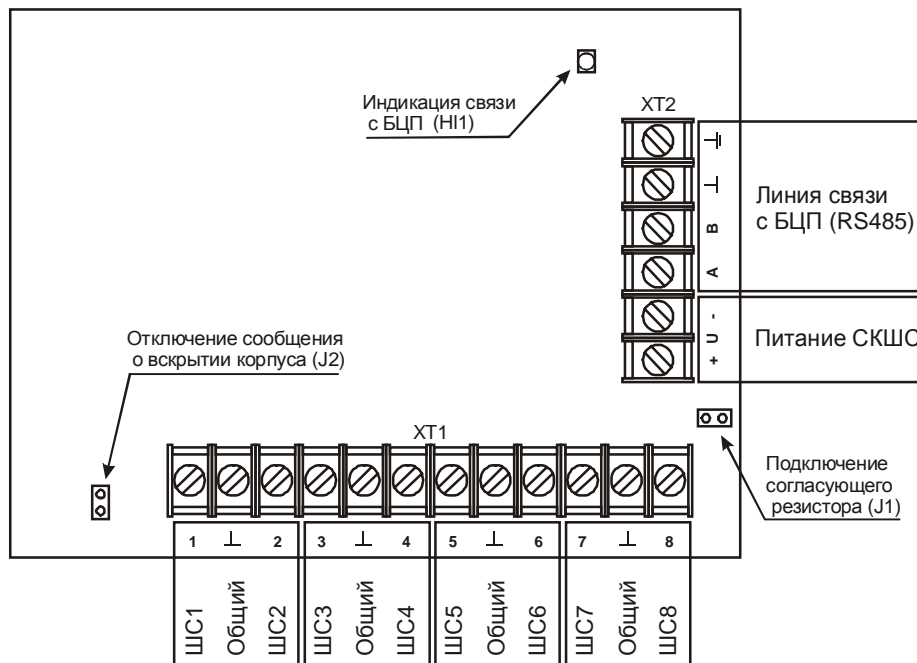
Индикация связи с БЦП (HI1)

XT2

$\perp$

$\perp$

B

A

- U +

Линия связи с БЦП (RS485)

Питание СКШС

Отключение сообщения о вскрытии корпуса (J2)

XT1

Подключение согласующего резистора (J1)

1 $\perp$ 2

3 $\perp$ 4

5 $\perp$ 6

7 $\perp$ 8

ШС1 Общий ШС2

ШС3 Общий ШС4

ШС5 Общий ШС6

ШС7 Общий ШС8